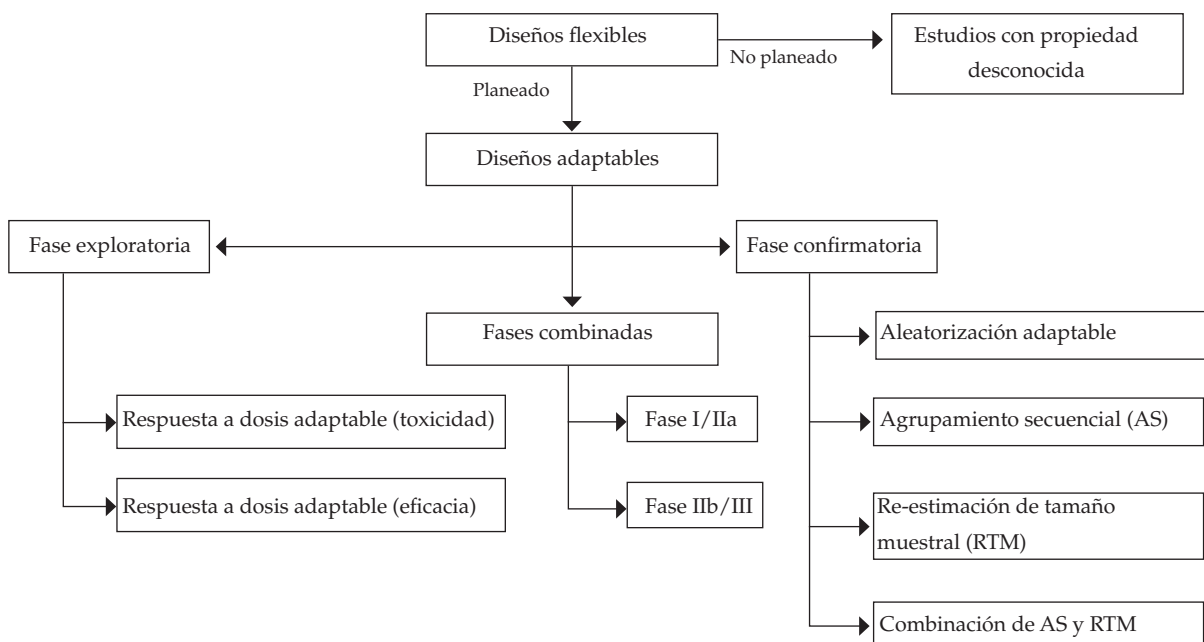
Diseños flexibles

No planeado

Estudios con propiedad desconocida

Planeado

Diseños adaptables

Fase exploratoria

Fase confirmatoria

Fases combinadas

Aleatorización adaptable

Respuesta a dosis adaptable (toxicidad)

Fase I/IIa

Agrupamiento secuencial (AS)

Respuesta a dosis adaptable (eficacia)

Fase IIb/III

Re-estimación de tamaño muestral (RTM)

Combinación de AS y RTM